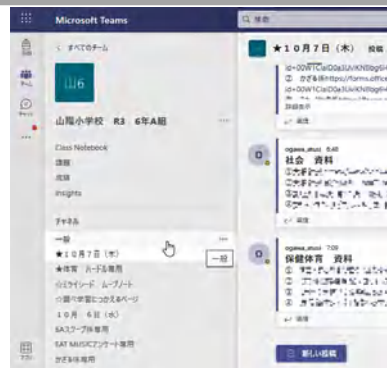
Microsoft Teams

Q 検索

< すべてのチーム

山6

山陽小学校 R3 6年A組

Class Notebook

課題

成績

Insights

チャネル

一般

★10月7日（木）

★体育 ハードル専用

☆ミライシード ムーブノート

☆朝や家庭につかえるページ

10月 6日（水）

6Aスクール体専用

6AT MUSICアンケート専用

かざる体専用

一般

★10月7日（木） 投稿

id=00WTCIsD0a3UvKN0bg6

かざる体 https://forms.office

詳細表示

返信

ogawa_atsusi 8:48

社会 資料

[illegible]

返信

ogawa_atsusi 7:09

保健体育 資料

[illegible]

返信

新しい投稿